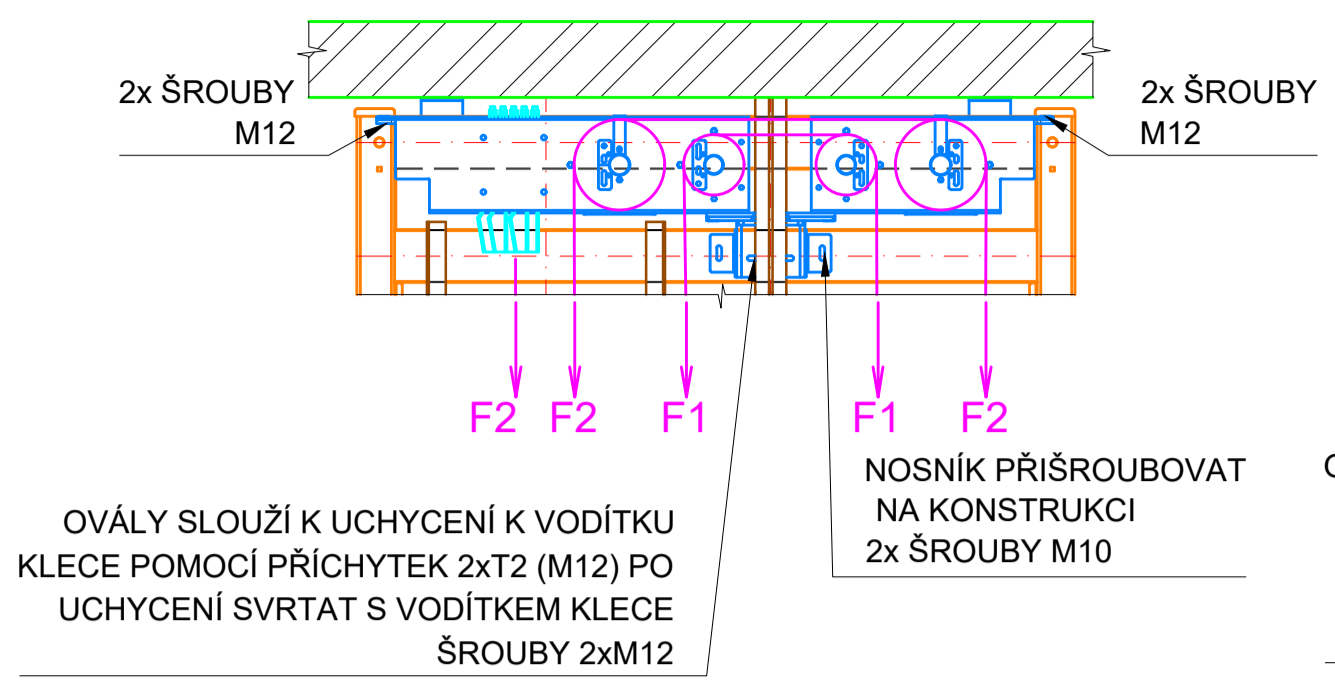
2x ŠROUBY
M12

2x ŠROUBY
M12

F2 F2 F1 F1 F2

NOSNÍK PŘIŠROUBOVAT
NA KONSTRUKCI
2x ŠROUBY M10

OVÁLY SLOUŽÍ K UCHYCENÍ K VODÍTKU
KLECE POMOCÍ PŘÍCHYTEK 2xT2 (M12) PO
UCHYCENÍ SVRTAT S VODÍTKEM KLECE
ŠROUBY 2xM12

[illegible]